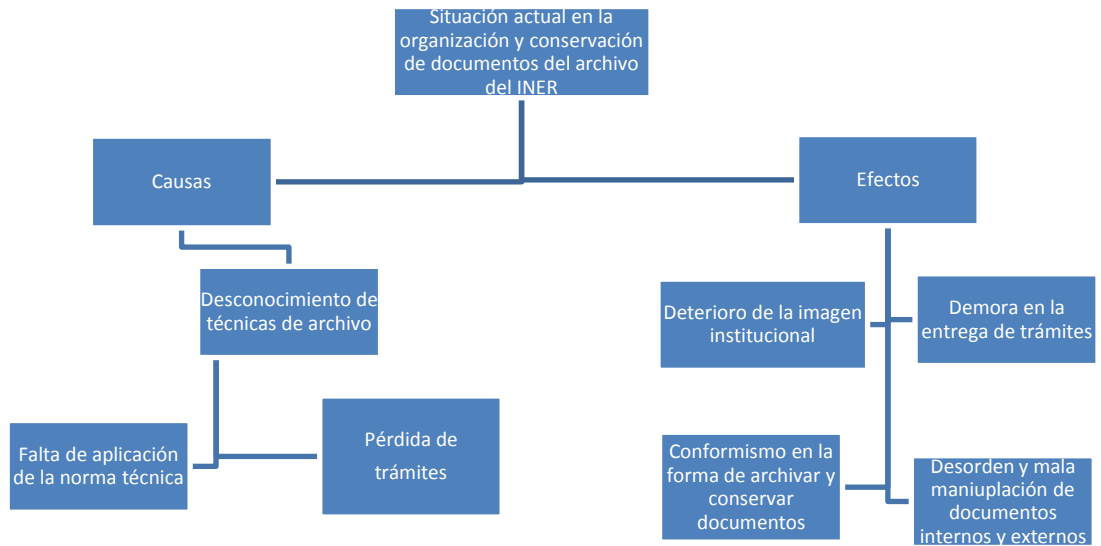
Situación actual en la organización y conservación de documentos del archivo del INER

Causas

Efectos

Desconocimiento de técnicas de archivo

Deterioro de la imagen institucional

Demora en la entrega de trámites

Falta de aplicación de la norma técnica

Pérdida de trámites

Conformismo en la forma de archivar y conservar documentos

Desorden y mala maniuplación de documentos internos y externos